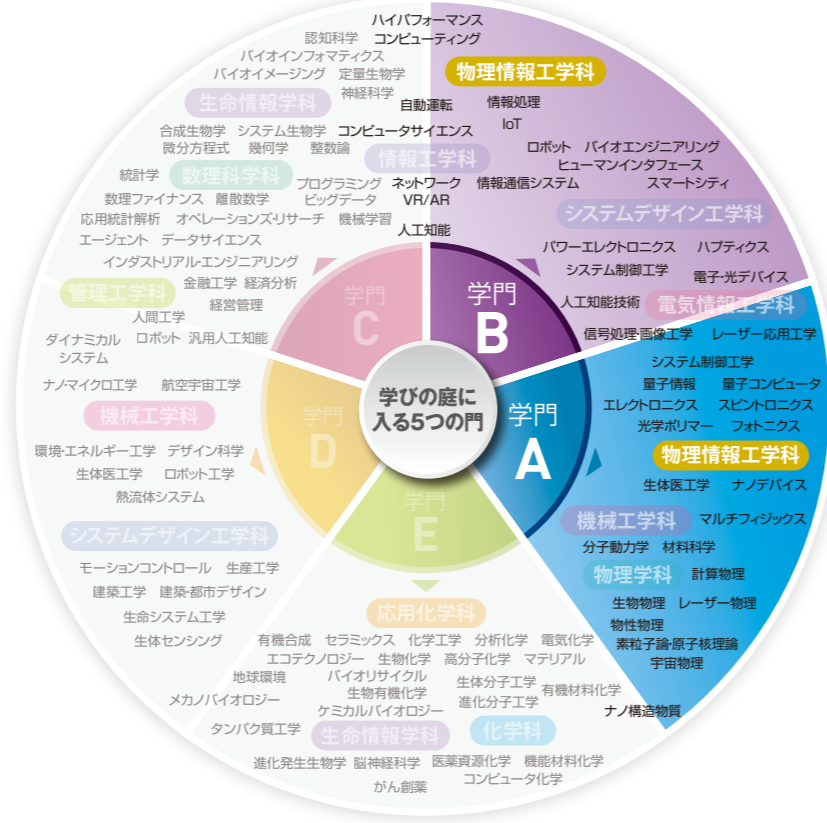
学びの庭に入る5つの門

学門 A
学門 B
学門 C
学門 D
学門 E

ハイパフォーマンスコンピューティング
認知科学
バイオインフォマティクス
バイオイメージング
定量生物学
神経科学
生命情報学科
物理情報工学科
自動運転
情報処理
IoT
合成生物学
システム生物学
微分方程式
幾何学
整数論
コンピュータサイエンス
情報工学科
ロボット
バイオエンジニアリング
ヒューマンインタフェース
統計学
数理科学科
数理ファイナンス
離散数学
プログラミング
ビッグデータ
ネットワーク
VR/AR
情報通信システム
スマートシティ
応用統計解析
オペレーションズ・リサーチ
機械学習
システムデザイン工学科
エージェント
データサイエンス
人工知能
インダストリアル・エンジニアリング
パワーエレクトロニクス
ハプティクス
管理工学科
金融工学
経済分析
システム制御工学
電子・光デバイス
経営管理
人間工学
人工知能技術
電気情報工学科
ダイナミカルシステム
ロボット
汎用人工知能
信号処理・画像工学
レーザー応用工学
システム制御工学
ナノ・マイクロ工学
航空宇宙工学
量子情報
量子コンピュータ
機械工学科
エレクトロニクス
スピントロニクス
光学ポリマー
フォトニクス
環境・エネルギー工学
デザイン科学
物理情報工学科
生体医工学
ロボット工学
生体医工学
ナノデバイス
熱流体システム
機械工学科
マルチフィジックス
システムデザイン工学科
分子動力学
材料科学
モーションコントロール
生産工学
物理学科
計算物理
建築工学
建築・都市デザイン
生物物理
レーザー物理
生命システム工学
物性物理
応用化学科
素粒子論・原子核理論
生体センシング
宇宙物理
有機合成
セラミックス
化学工学
分析化学
電気化学
エコテクノロジー
生物化学
高分子化学
マテリアル
地球環境
バイオリサイクル
生体分子工学
有機材料化学
生物有機化学
進化分子工学
メカノバイオロジー
ケミカルバイオロジー
ナノ構造物質
タンパク質工学
生命情報学科
化学科
進化発生生物学
脳神経科学
医薬資源化学
機能材料化学
がん創薬
コンピュータ化学